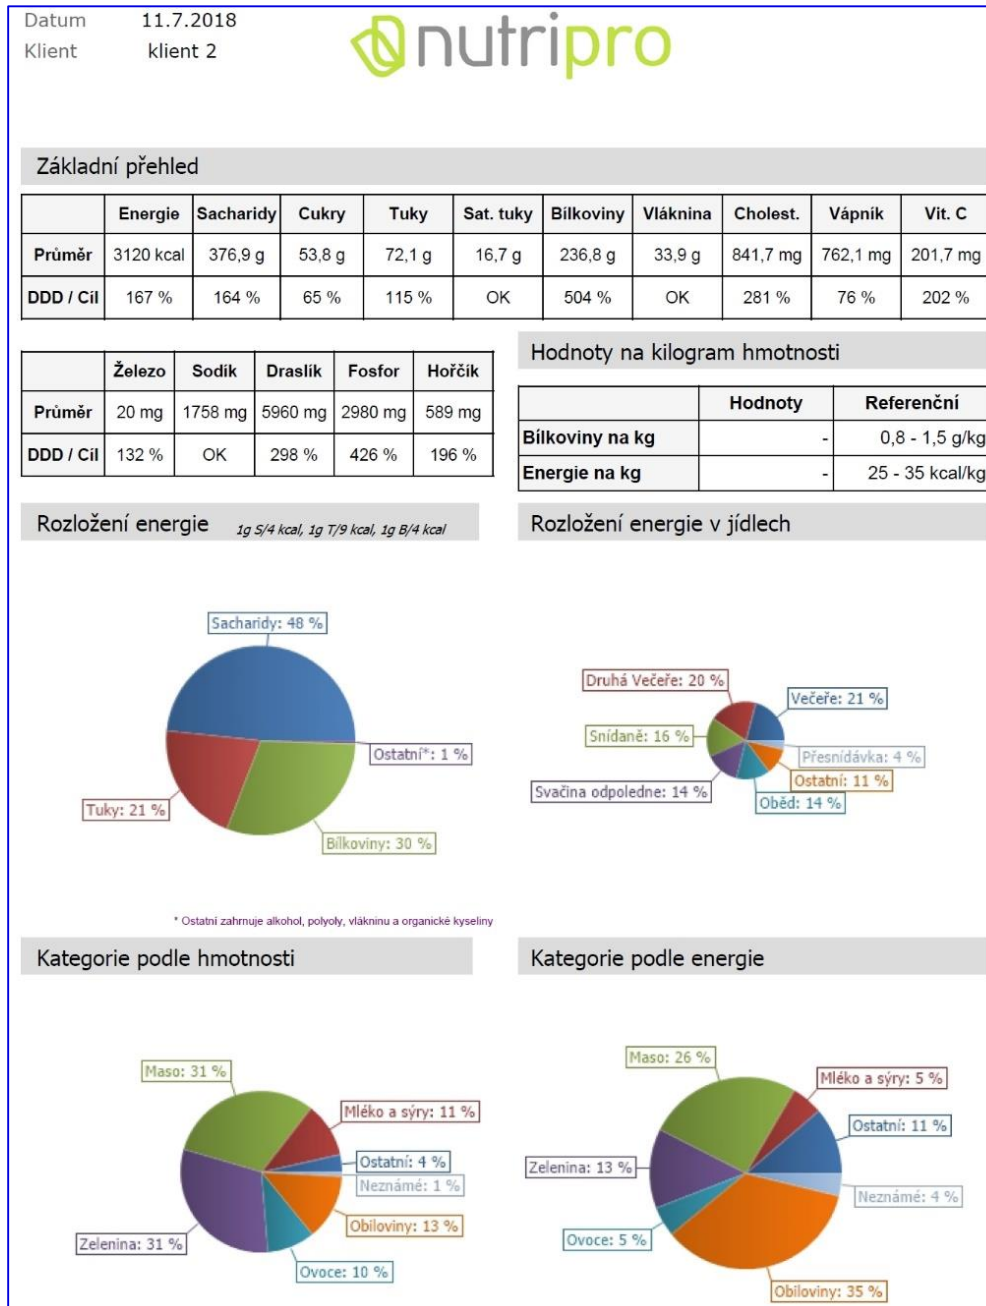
Datum 11.7.2018
Klient klient 2

nutripro

Základní přehled

| | Energie | Sacharidy | Cukry | Tuky | Sat. tuky | Bílkoviny | Vláknina | Cholest. | Vápník | Vit. C |
|---|---|---|---|---|---|---|---|---|---|---|
| Průměr | 3120 kcal | 376,9 g | 53,8 g | 72,1 g | 16,7 g | 236,8 g | 33,9 g | 841,7 mg | 762,1 mg | 201,7 mg |
| DDD / Cíl | 167 % | 164 % | 65 % | 115 % | OK | 504 % | OK | 281 % | 76 % | 202 % |

| | Železo | Sodík | Draslík | Fosfor | Hořčík |
|---|---|---|---|---|---|
| Průměr | 20 mg | 1758 mg | 5960 mg | 2980 mg | 589 mg |
| DDD / Cíl | 132 % | OK | 298 % | 426 % | 196 % |

Hodnoty na kilogram hmotnosti

| | Hodnoty | Referenční |
|---|---|---|
| Bílkoviny na kg | - | 0,8 - 1,5 g/kg |
| Energie na kg | - | 25 - 35 kcal/kg |

Rozložení energie 1g S/4 kcal, 1g T/9 kcal, 1g B/4 kcal

Sacharidy: 48 %
Ostatní*: 1 %
Tuky: 21 %
Bílkoviny: 30 %

* Ostatní zahrnuje alkohol, polyoly, vlákninu a organické kyseliny

Rozložení energie v jídlech

Druhá Večeře: 20 %
Večeře: 21 %
Snídaně: 16 %
Přesnídávka: 4 %
Ostatní: 11 %
Svačina odpoledne: 14 %
Oběd: 14 %

Kategorie podle hmotnosti

Maso: 31 %
Mléko a sýry: 11 %
Ostatní: 4 %
Neznámé: 1 %
Obiloviny: 13 %
Zelenina: 31 %
Ovoce: 10 %

Kategorie podle energie

Maso: 26 %
Mléko a sýry: 5 %
Ostatní: 11 %
Zelenina: 13 %
Neznámé: 4 %
Ovoce: 5 %
Obiloviny: 35 %